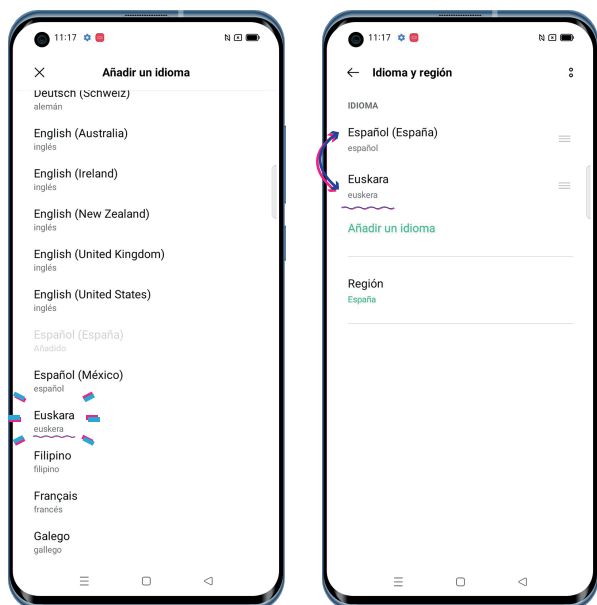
11:17

Añadir un idioma

Deutsch (Schweiz)
alemán

English (Australia)
inglés

English (Ireland)
inglés

English (New Zealand)
inglés

English (United Kingdom)
inglés

English (United States)
inglés

Español (España)
Añadido

Español (México)
español

Euskara
euskera

Filipino
filipino

Français
francés

Galego
gallego

11:17

Idioma y región

IDIOMA

Español (España)
español

Euskara
euskera

Añadir un idioma

Región
España